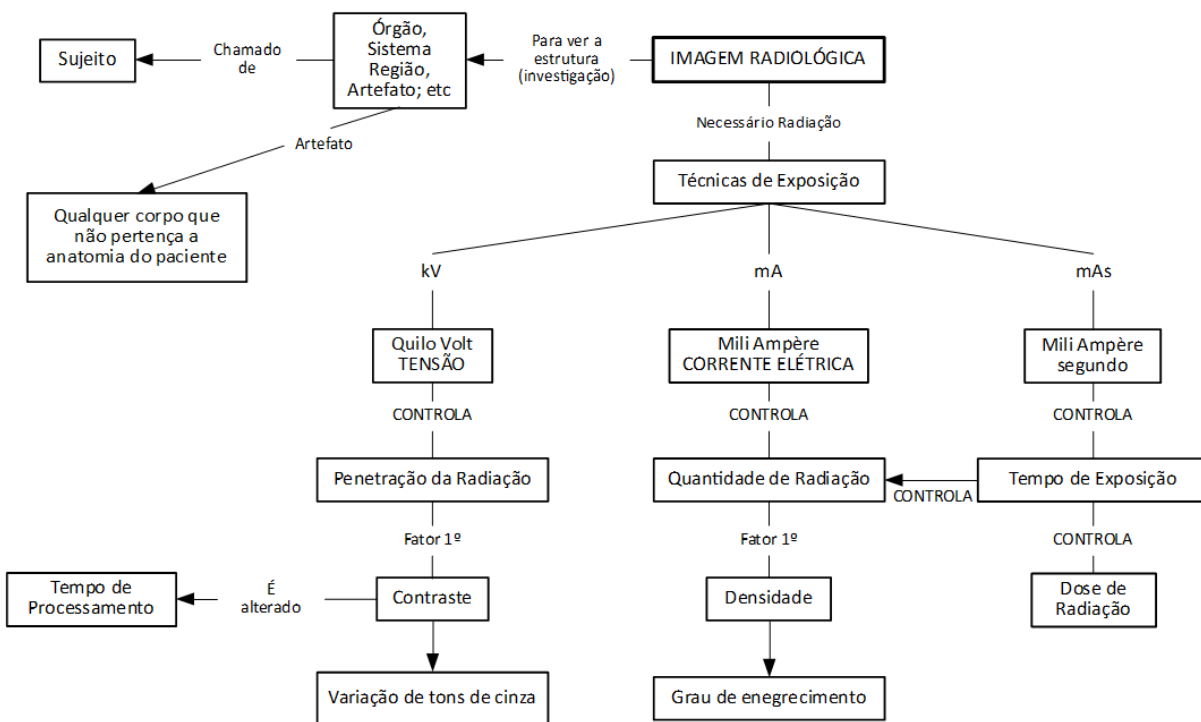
Sujeito

Chamado de

Órgão, Sistema Região, Artefato; etc

Para ver a estrutura (investigação)

IMAGEM RADIOLÓGICA

Artefato

Necessário Radiação

Qualquer corpo que não pertença a anatomia do paciente

Técnicas de Exposição

kV

mA

mAs

Quilo Volt TENSÃO

Mili Ampère CORRENTE ELÉTRICA

Mili Ampère segundo

CONTROLA

CONTROLA

CONTROLA

Penetração da Radiação

Quantidade de Radiação

CONTROLA

Tempo de Exposição

Fator 1º

Fator 1º

CONTROLA

Tempo de Processamento

É alterado

Contraste

Densidade

Dose de Radiação

Variação de tons de cinza

Grau de enegrecimento